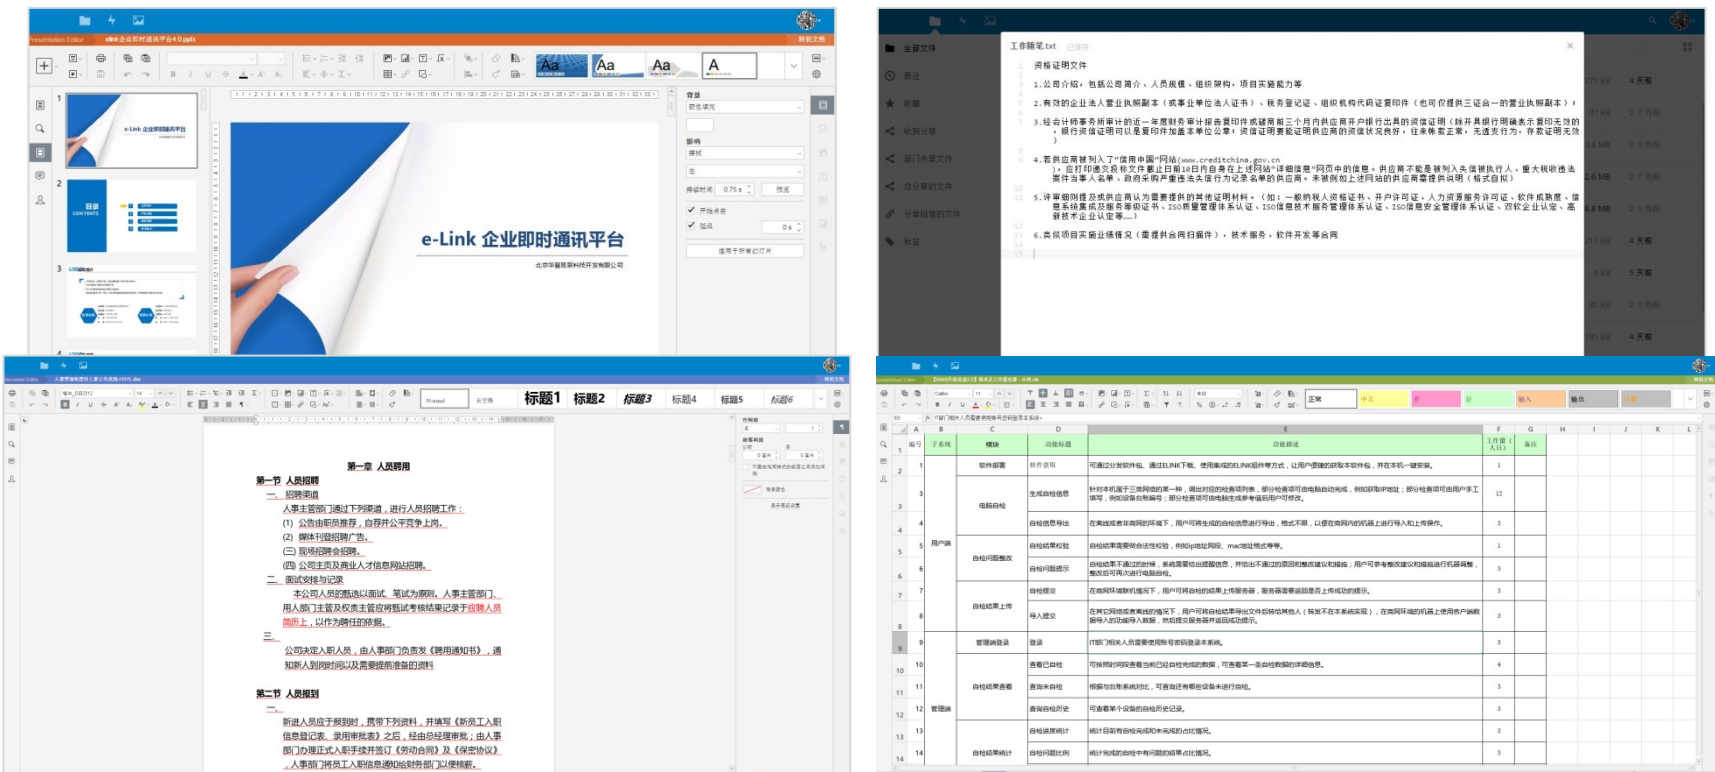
Presentation Editor
elink企业即时通讯平台4.0.pptx

Aa Aa Aa A

e-Link 企业即时通讯平台
北京华夏易联科技开发有限公司

目录 CONTENTS

工作随笔.txt

资格证明文件

1.公司介绍，包括公司简介、人员规模、组织架构，项目实施能力等

2.有效的企业法人营业执照副本（或事业单位法人证书），税务登记证，组织机构代码证复印件（也可仅提供三证合一的营业执照副本）；

3.经会计师事务所审计的近一年度财务审计报告复印件或提前三个月内供应商开户银行出具的资信证明（除开具银行明确表示复印无效的），银行资信证明可以是复印件加盖本单位公章；资信证明要能证明供应商的资信状况良好，往来帐目正常，无透支行为，存款证明无效）

4.若供应商被列入了"信用中国"网站(www.creditchina.gov.cn)，应打印截图文件附上，并在截止日期前10日内自身在上述网站"详细信息"网页中的信息，供应商不能是被列入失信被执行人、重大税收违法案件当事人名单、政府采购严重违法失信行为记录名单的供应商。未被列入上述网站的供应商需提供说明（格式自拟）

5.评审细则提及或供应商认为需要提供的其他证明材料。（如：一般纳税人资格证书、开户许可证、人力资源服务许可证、软件成熟度、信息系统集成及服务等级证书、ISO质量管理体系认证、ISO信息技术服务管理体系认证、ISO信息安全管理体系认证、双软企业认证、高新技术企业认定等……）

6.类似项目实施业绩情况（需提供合同扫描件），技术服务、软件开发等合同

标题1 标题2 标题3 标题4 标题5 标题6

第一章 人员聘用

第一节 人员招聘

一、招聘渠道

人事主管部门通过下列渠道，进行人员招聘工作：

(1) 公告由职员推荐，自荐并公平竞争上岗。

(2) 媒体刊登招聘广告。

(三) 现场招聘会招聘。

(四) 公司主页及商业人才信息网站招聘。

二、面试安排与记录

本公司人员的甄选以面试、笔试为原则。人事主管部门、用人部门主管及权责主管应将甄试考核结果记录于应聘人员简历上，以作为聘任的依据。

三、

公司决定入职人员，由人事部门负责发《聘用通知书》，通知新人到岗时间以及需要提前准备的资料

第二节 人员报到

一、

新进人员应于报到时，携带下列资料，并填写《新员工入职信息登记表、录用审批表》之后，经由总经理审批；由人事部门办理正式入职手续并签订《劳动合同》及《保密协议》

人事部门将员工入职信息通知给财务部门以便核薪。

| 编号 | 子系统 | 模块 | 功能标题 | 功能描述 | 工作量（人日） | 备注 |
|---|---|---|---|---|---|---|
| 1 | | 软件部署 | 软件获取 | 可通过分发软件包、通过ELINK下载、使用集成的ELINK组件等方式，让用户便捷的获取本软件包，并在本机一键安装。 | 1 | |
| 3 | | 电脑自检 | 生成自检信息 | 针对本机属于三类网络的某一种，做出对应的检查项列表，部分检查项可由电脑自动完成，例如获取IP地址；部分检查项可由用户手工填写，例如设备台帐编号；部分检查项可由电脑生成参考值后用户可修改。 | 12 | |
| 4 | | | 自检信息导出 | 在离线或者非在网环境下，用户可将生成的自检信息进行导出，格式不限，以便在通向内的机器上进行导入和上传操作。 | 3 | |
| 5 | 用户端 | 自检问题整改 | 自检结果校验 | 自检结果需要做合法性校验，例如ip地址网段、mac地址格式等等。 | 1 | |
| 6 | | | 自检问题提示 | 自检结果不通过的时候，系统需要给出提醒信息，并给出不通过的原因和整改建议和措施；用户可参考整改建议和措施进行机器调整，整改后可再次进行电脑自检。 | 3 | |
| 7 | | 自检结果上传 | 自检提交 | 在有网环境联机情况下，用户可将自检的结果上传服务器，服务器需要返回是否上传成功的提示。 | 3 | |
| 8 | | | 导入提交 | 在离线网或者离网的情况下，用户可将自检结果导出文件后转给其他人（恢复不在本系统实现），在有网环境的机器上使用客户端将导入的功能导入数据，然后提交服务器并返回成功提示。 | 3 | |
| 9 | | 管理端登录 | 登录 | IT部门相关人员需要使用账号密码登录本系统。 | 3 | |
| 10 | | | 查看已自检 | 可按照时间段查看当前已经自检完成的数据，可查看某一条自检数据的详细信息。 | 4 | |
| 11 | | 自检结果查看 | 查看未自检 | 根据与台账系统对比，可查询还有哪些设备未进行自检。 | 3 | |
| 12 | 管理端 | | 查询自检历史 | 可查看某个设备的自检历史记录。 | 3 | |
| 13 | | | 自检进度统计 | 统计目前有自检完成和未完成的占比情况。 | 3 | |
| 14 | | 自检结果统计 | 自检问题比例 | 统计完成的自检中有问题的结果占比情况。 | 3 | |